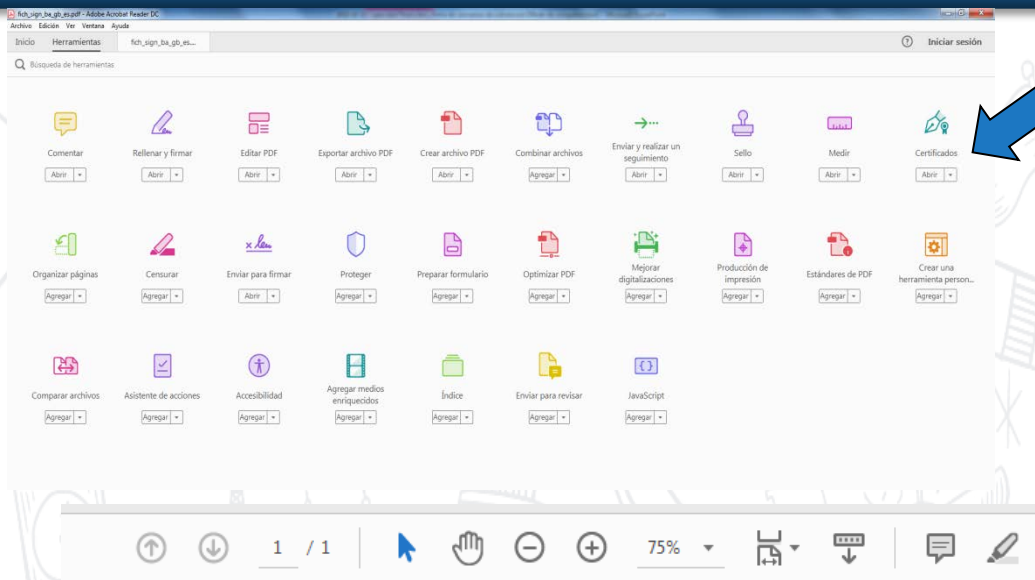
fich_sign_ba_gb_es.pdf - Adobe Acrobat Reader DC
Archivo Edición Ver Ventana Ayuda
Inicio Herramientas fich_sign_ba_gb_es...
Iniciar sesión
Búsqueda de herramientas

Comentar
Abrir
Rellenar y firmar
Abrir
Editar PDF
Abrir
Exportar archivo PDF
Abrir
Crear archivo PDF
Abrir
Combinar archivos
Agregar
Enviar y realizar un seguimiento
Abrir
Sello
Abrir
Medir
Abrir
Certificados
Abrir

Organizar páginas
Agregar
Censurar
Agregar
Enviar para firmar
Abrir
Proteger
Agregar
Preparar formulario
Agregar
Optimizar PDF
Agregar
Mejorar digitalizaciones
Agregar
Producción de impresión
Agregar
Estándares de PDF
Agregar
Crear una herramienta person...
Agregar

Comparar archivos
Agregar
Asistente de acciones
Agregar
Accesibilidad
Agregar
Agregar medios enriquecidos
Agregar
Índice
Agregar
Enviar para revisar
Agregar
JavaScript
Agregar

1 / 1
75%